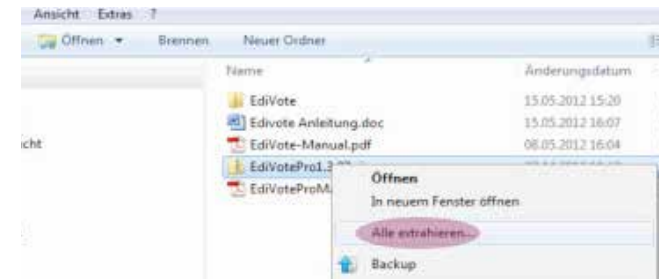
Ansicht Extras ?

Öffnen ▾ Brennen Neuer Ordner

Name Änderungsdatum

EdiVote 15.05.2012 15:20
Edivote Anleitung.doc 15.05.2012 16:07
EdiVote-Manual.pdf 08.05.2012 16:04
EdiVotePro1.3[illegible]
EdiVoteProM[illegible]

cht

Öffnen
In neuem Fenster öffnen
Alle extrahieren...
Backup